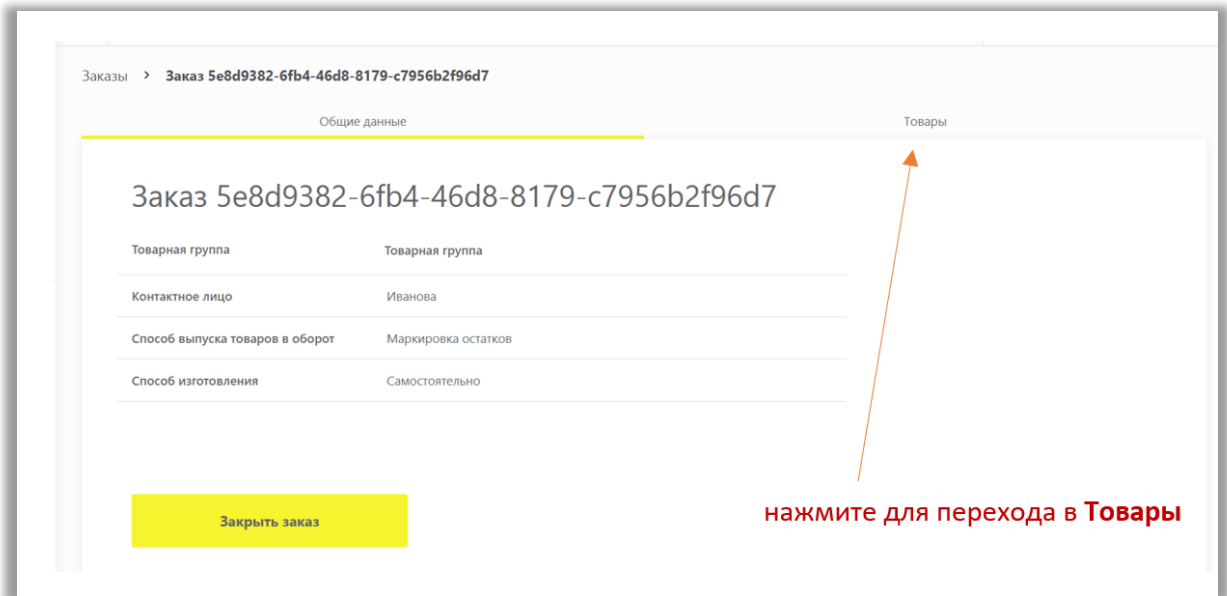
Заказы > Заказ 5e8d9382-6fb4-46d8-8179-c7956b2f96d7

Общие данные

Товары

Заказ 5e8d9382-6fb4-46d8-8179-c7956b2f96d7

| Товарная группа | Товарная группа |
|---|---|
| Контактное лицо | Иванова |
| Способ выпуска товаров в оборот | Маркировка остатков |
| Способ изготовления | Самостоятельно |

Закрыть заказ

нажмите для перехода в Товары